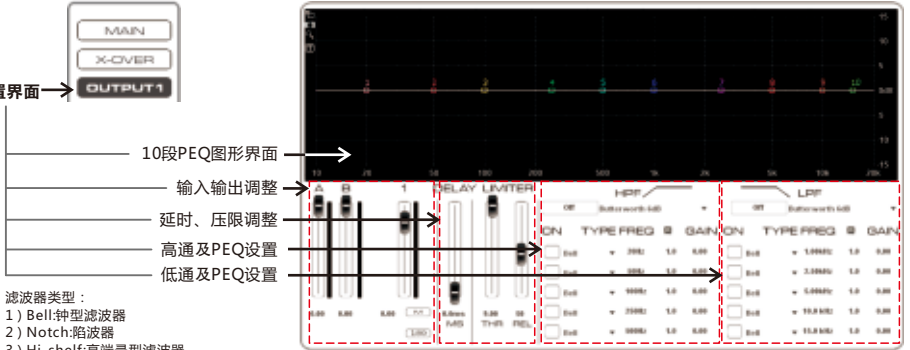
MAIN
X-OVER
OUTPUT1
置界面

10段PEQ图形界面
输入输出调整
延时、压限调整
高通及PEQ设置
低通及PEQ设置

滤波器类型：
1）Bell:钟型滤波器
2）Notch:陷波器
3）Hi_shelf:高端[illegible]

15
10
5
0.00
-5
-10
-15
1 2 3 4 5 6 7 8 9 10
20 50 100 200 500 1k 2k 5k 10k 20k

A B 1
DELAY LIMITER
0.00 0.00 0.00
0.0ms MS
0.00 THR
50 REL

HPF
Off Butterworth 6dB
ON TYPE FREQ Q GAIN
Bell 20Hz 1.0 0.00
Bell 50Hz 1.0 0.00
Bell 100Hz 1.0 0.00
Bell 250Hz 1.0 0.00
Bell 500Hz 1.0 0.00

LPF
Off Butterworth 6dB
ON TYPE FREQ Q GAIN
Bell 1.00kHz 1.0 0.00
Bell 2.50kHz 1.0 0.00
Bell 5.00kHz 1.0 0.00
Bell 10.0 kHz 1.0 0.00
Bell 15.0 kHz 1.0 0.00